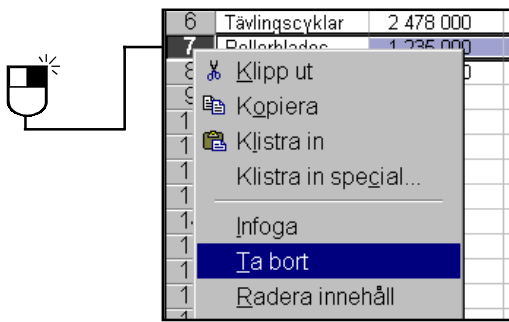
| 6 | Tävlingscyklar | 2 478 000 |
|---|---|---|
| 7 | Rollerblades | 1 235 000 |
| 8 | | |
| 9 | | |
| 1 | | |
| 1 | | |
| 1 | | |
| 1 | | |
| 1 | | |
| 1 | | |
| 1 | | |
| 1 | | |

Klipp ut
Kopiera
Klistra in
Klistra in special...
Infoga
Ta bort
Radera innehåll